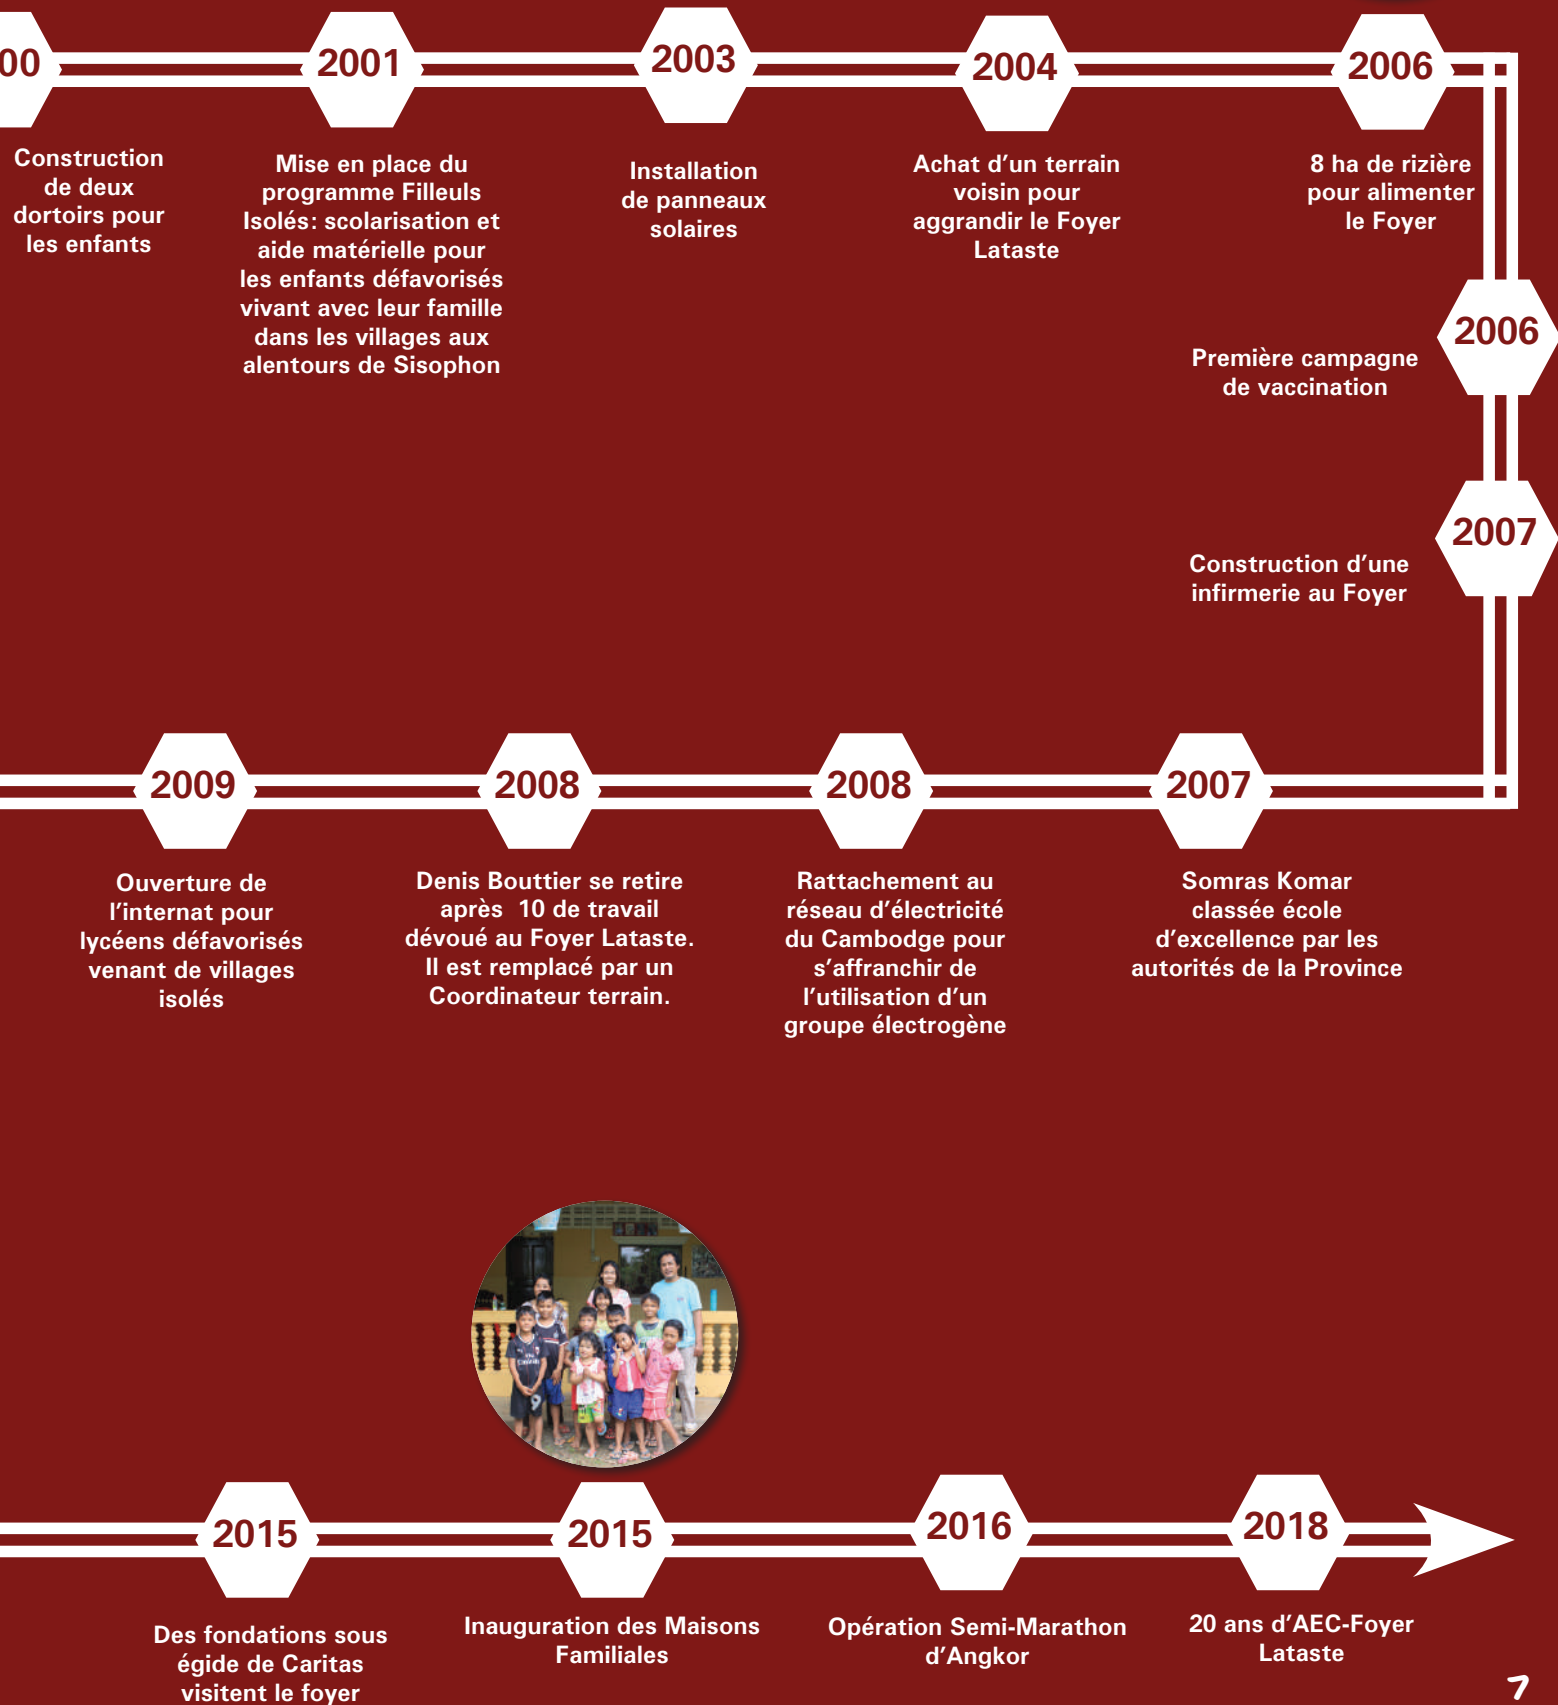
00

Construction de deux dortoirs pour les enfants

2001

Mise en place du programme Filleuls Isolés: scolarisation et aide matérielle pour les enfants défavorisés vivant avec leur famille dans les villages aux alentours de Sisophon

2003

Installation de panneaux solaires

2004

Achat d'un terrain voisin pour aggrandir le Foyer Lataste

2006

8 ha de rizière pour alimenter le Foyer

2006

Première campagne de vaccination

2007

Construction d'une infirmerie au Foyer

2009

Ouverture de l'internat pour lycéens défavorisés venant de villages isolés

2008

Denis Bouttier se retire après 10 de travail dévoué au Foyer Lataste. Il est remplacé par un Coordinateur terrain.

2008

Rattachement au réseau d'électricité du Cambodge pour s'affranchir de l'utilisation d'un groupe électrogène

2007

Somras Komar classée école d'excellence par les autorités de la Province

2015

Des fondations sous égide de Caritas visitent le foyer

2015

Inauguration des Maisons Familiales

2016

Opération Semi-Marathon d'Angkor

2018

20 ans d'AEC-Foyer Lataste

7